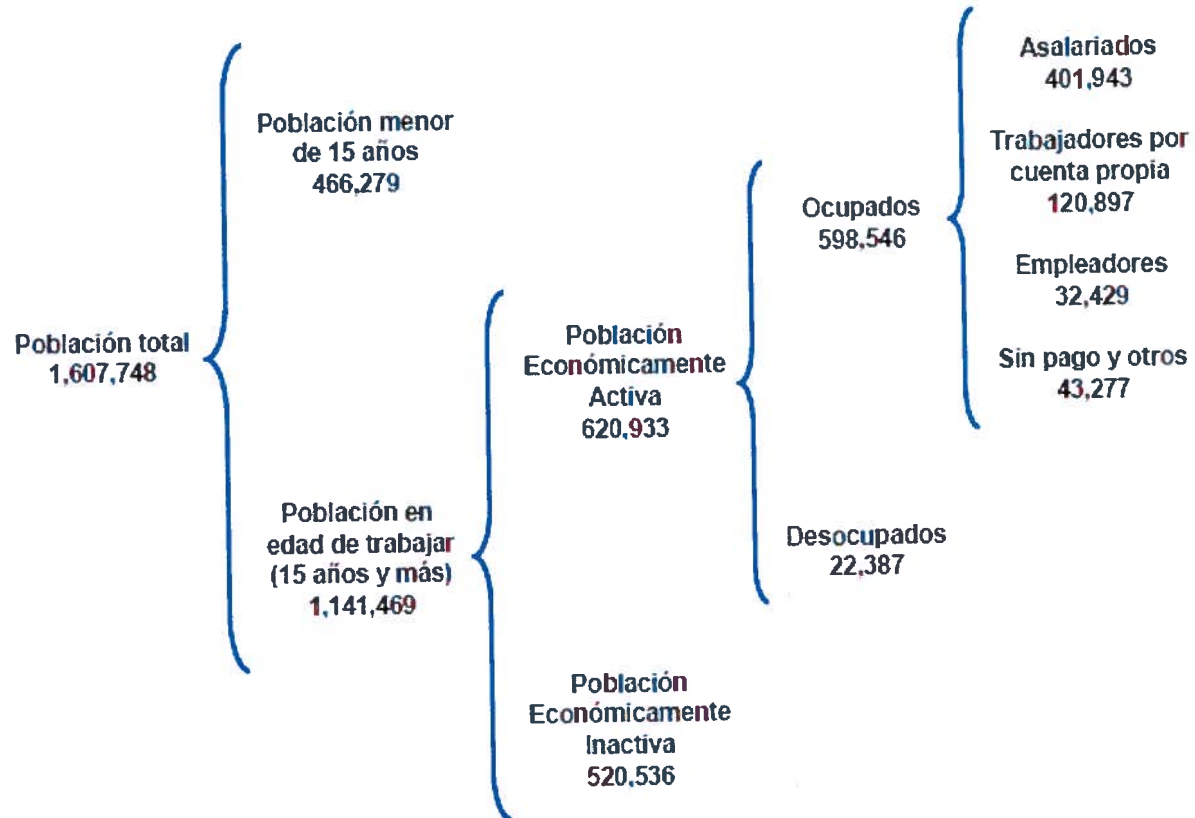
Población total
1,607,748

Población menor de 15 años
466,279

Población en edad de trabajar (15 años y más)
1,141,469

Población Económicamente Activa
620,933

Población Económicamente Inactiva
520,536

Ocupados
598,546

Desocupados
22,387

Asalariados
401,943

Trabajadores por cuenta propia
120,897

Empleadores
32,429

Sin pago y otros
43,277